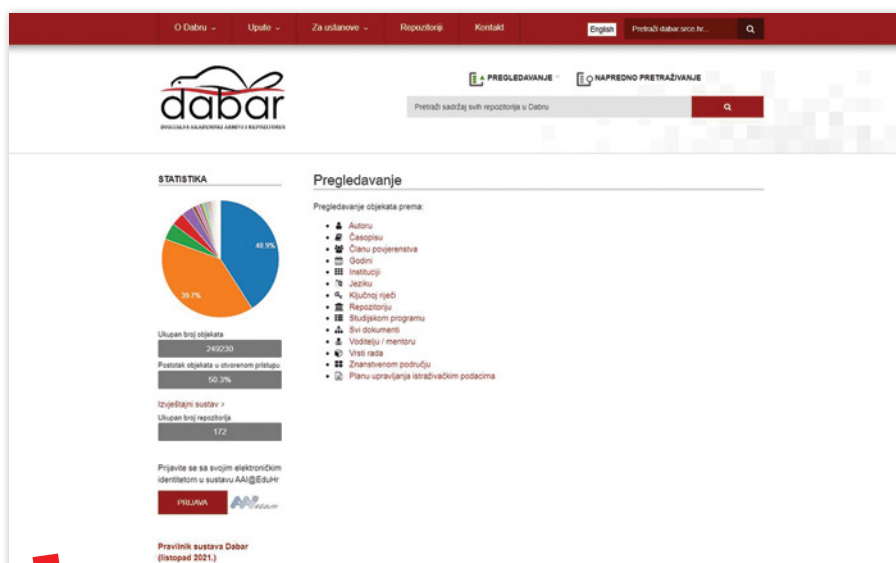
O Dabru ⌄ Upute ⌄ Za ustanove ⌄ Repozitoriji Kontakt English Pretraži dabar.srce.hr...

dabar
DIGITALNI AKADEMSKI ARHIVI I REPOZITORIJI

PREGLEDAVANJE ⌄ NAPREDNO PRETRAŽIVANJE

Pretraži sadržaj svih repozitorija u Dabru

STATISTIKA

40.9%
39.7%

Ukupan broj objekata
249230
Postotak objekata u otvorenom pristupu
50.3%

Izvještajni sustav ›
Ukupan broj repozitorija
172

Prijavite se sa svojim elektroničkim identitetom u sustavu AAI@EduHr

PRIJAVA

Pravilnik sustava Dabar (listopad 2021.)

Pregledavanje

Pregledavanje objekata prema:

- Autoru
- Časopisu
- Članu povjerenstva
- Godini
- Instituciji
- Jeziku
- Ključnoj riječi
- Repozitoriju
- Studijskom programu
- Svi dokumenti
- Voditelju / mentoru
- Vrsti rada
- Znanstvenom području
- Planu upravljanja istraživačkim podacima